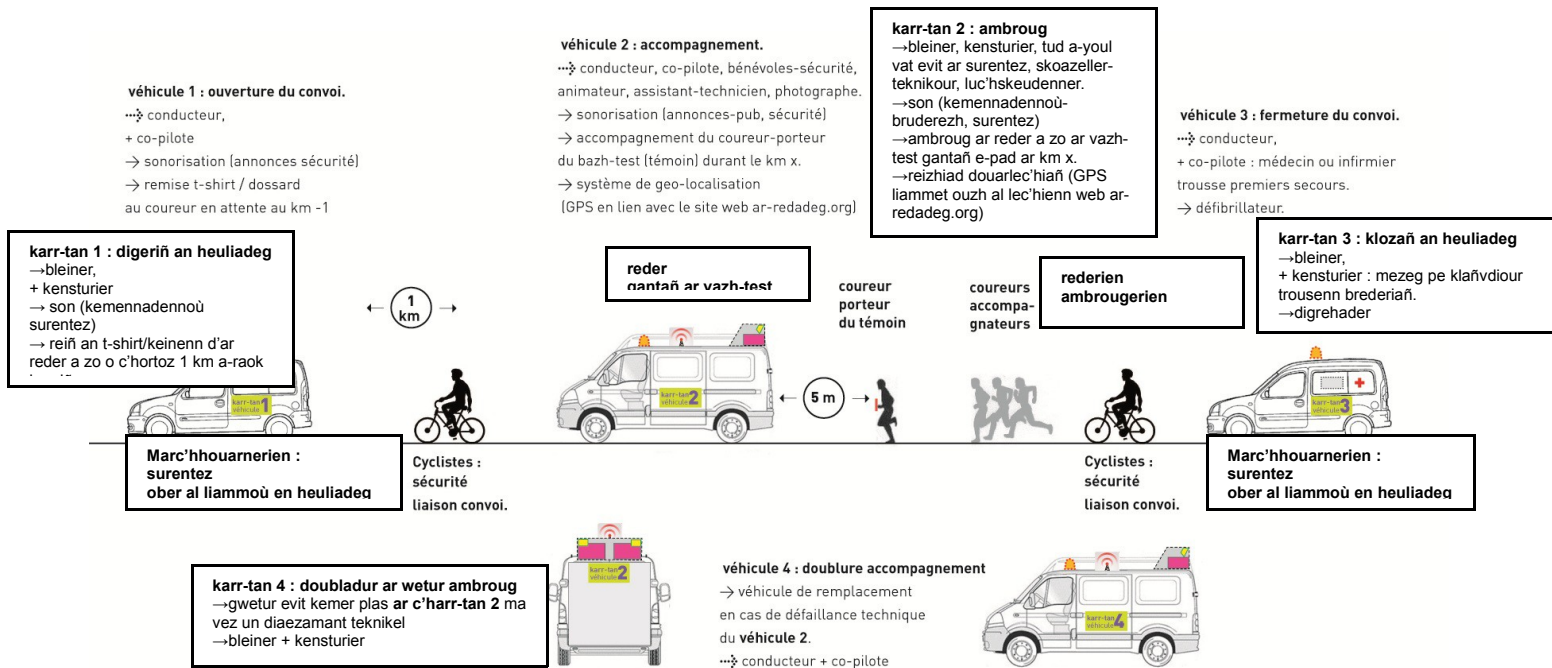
véhicule 1 : ouverture du convoi.
⋯> conducteur,
+ co-pilote
→ sonorisation (annonces sécurité)
→ remise t-shirt / dossard au coureur en attente au km -1

véhicule 2 : accompagnement.
⋯> conducteur, co-pilote, bénévoles-sécurité, animateur, assistant-technicien, photographe.
→ sonorisation (annonces-pub, sécurité)
→ accompagnement du coureur-porteur du bazh-test (témoin) durant le km x.
→ système de geo-localisation (GPS en lien avec le site web ar-redadeg.org)

karr-tan 2 : ambroug
→bleiner, kensturier, tud a-youl vat evit ar surentez, skoazeller-teknikour, luc'hskeudenner.
→son (kemennadennoù-bruderezh, surentez)
→ambroug ar reder a zo ar vazh-test gantañ e-pad ar km x.
→reizhiad douarlec'hiañ (GPS liammet ouzh al lec'hienn web ar-redadeg.org)

véhicule 3 : fermeture du convoi.
⋯> conducteur,
+ co-pilote : médecin ou infirmier trousse premiers secours.
→ défibrillateur.

karr-tan 1 : digeriñ an heuliadeg
→bleiner,
+ kensturier
→ son (kemennadennoù surentez)
→ reiñ an t-shirt/keinenn d'ar reder a zo o c'hortoz 1 km a-raok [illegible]

1 km

reder
gantañ ar vazh-test

coureur porteur du témoin

coureurs accompagnateurs

rederien ambrougerien

karr-tan 3 : klozañ an heuliadeg
→bleiner,
+ kensturier : mezeg pe klañvdiour trousenn brederiañ.
→digrehader

karr-tan véhicule 1

karr-tan véhicule 2

5 m

karr-tan véhicule 3

Marc'hhouarnerien : surentez
ober al liammoù en heuliadeg

Cyclistes : sécurité liaison convoi.

Cyclistes : sécurité liaison convoi.

Marc'hhouarnerien : surentez
ober al liammoù en heuliadeg

karr-tan véhicule 2

karr-tan 4 : doubladur ar wetur ambroug
→gwetur evit kemer plas ar c'harr-tan 2 ma vez un diaezamant teknikel
→bleiner + kensturier

véhicule 4 : doublure accompagnement
→ véhicule de remplacement en cas de défaillance technique du véhicule 2.
⋯> conducteur + co-pilote

karr-tan véhicule 4